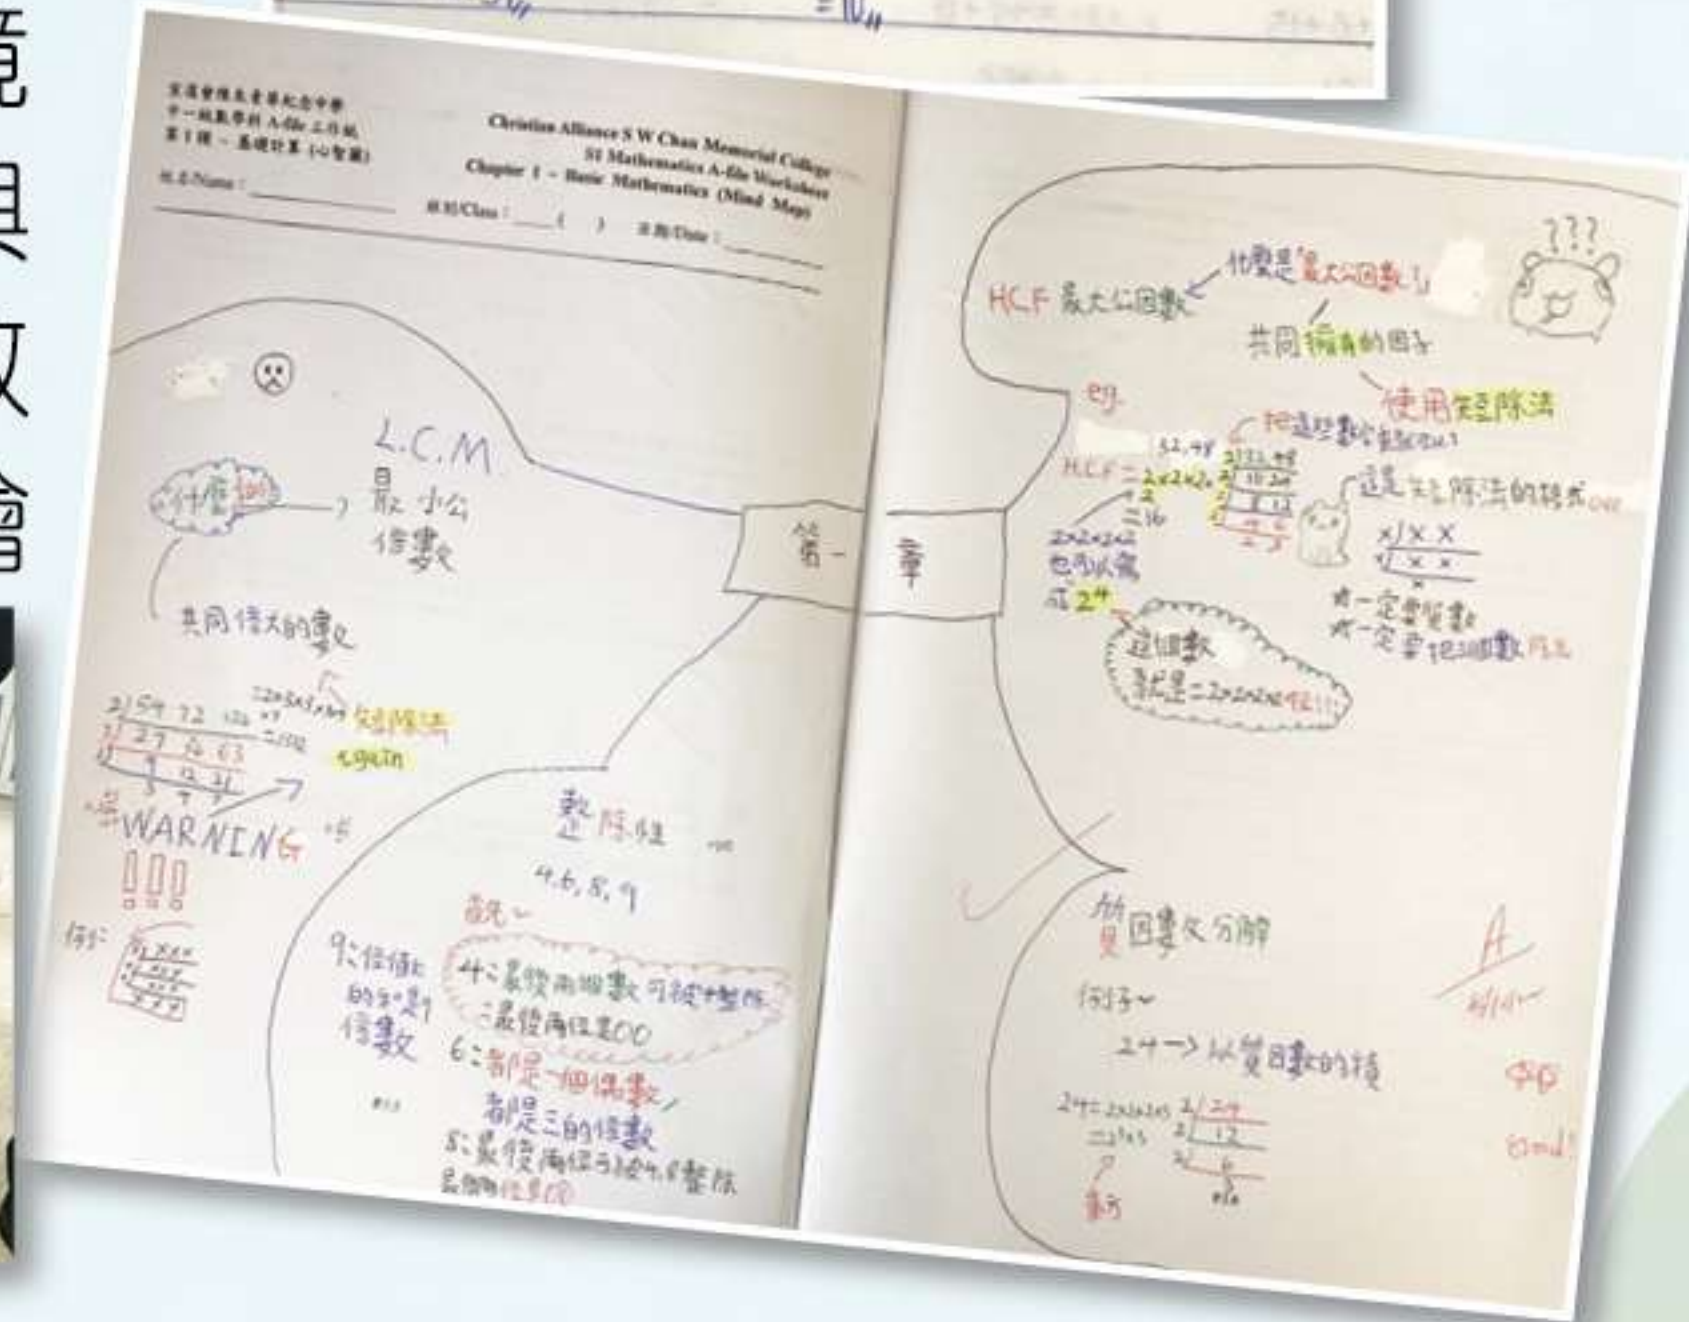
宣道會陳朱素華紀念中學
中一級數學科 A-file 工作紙
第1冊 – 基礎計算 (心智圖)
姓名/Name : ____________
Christian Alliance S W Chan Memorial College
S1 Mathematics A-file Worksheet
Chapter 1 – Basic Mathematics (Mind Map)
班別/Class : ____ ( ) 日期/Date : ____

L.C.M
最小公倍數
什麼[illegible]
共同倍大的數
短除法
WARNING
!!!
例:
整除性
4, 6, 8, 9
9: 位值的和是9的倍數
4: 最後兩個數可被4整除 / 最後兩位是00
6: 都是一個偶數 / 都是三的倍數
8: 最後兩位可被4, 8整除 / 最後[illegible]位是00

第一章

HCF 最大公因數
什麼是"最大公因數"
共同擁有的因子
使用短除法
eg.
把這些數字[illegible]
32, 48
HCF = 2×2×2×2 = 16
2×2×2×2 也可以寫成 $2^4$
這個數就是 = 2×2×2×2 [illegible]!!!
這是短除法的格式
一定要質數
一定要把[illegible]
質因數分解
例子~
24 -> 以質因數的積
24 = 2×2×2×3 = $2^3$×3
指數
A
End!